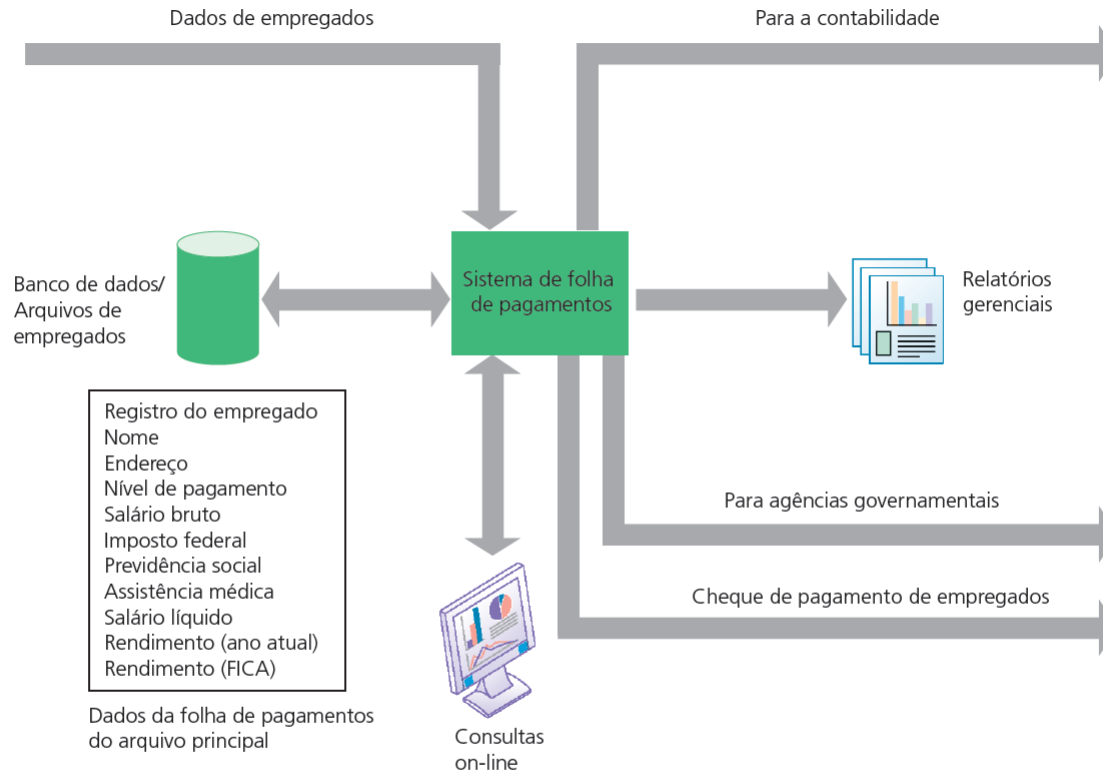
Dados de empregados

Para a contabilidade

Banco de dados/ Arquivos de empregados

Sistema de folha de pagamentos

Relatórios gerenciais

Registro do empregado
Nome
Endereço
Nível de pagamento
Salário bruto
Imposto federal
Previdência social
Assistência médica
Salário líquido
Rendimento (ano atual)
Rendimento (FICA)

Dados da folha de pagamentos do arquivo principal

Para agências governamentais

Cheque de pagamento de empregados

Consultas on-line